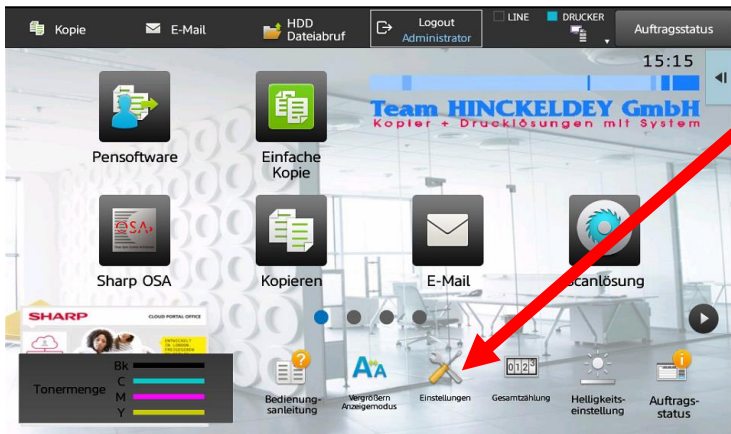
Kopie
E-Mail
HDD Dateiabruf
Logout Administrator
LINE
DRUCKER
Auftragsstatus
15:15
Team HINCKELDEY GmbH
Kopier + Drucklösungen mit System
Pensoftware
Einfache Kopie
Sharp OSA
Kopieren
E-Mail
Scanlösung
SHARP
CLOUD PORTAL OFFICE
Tonermenge
Bk
C
M
Y
Bedienungsanleitung
Vergrößern Anzeigemodus
Einstellungen
Gesamtzählung
Helligkeitseinstellung
Auftragsstatus